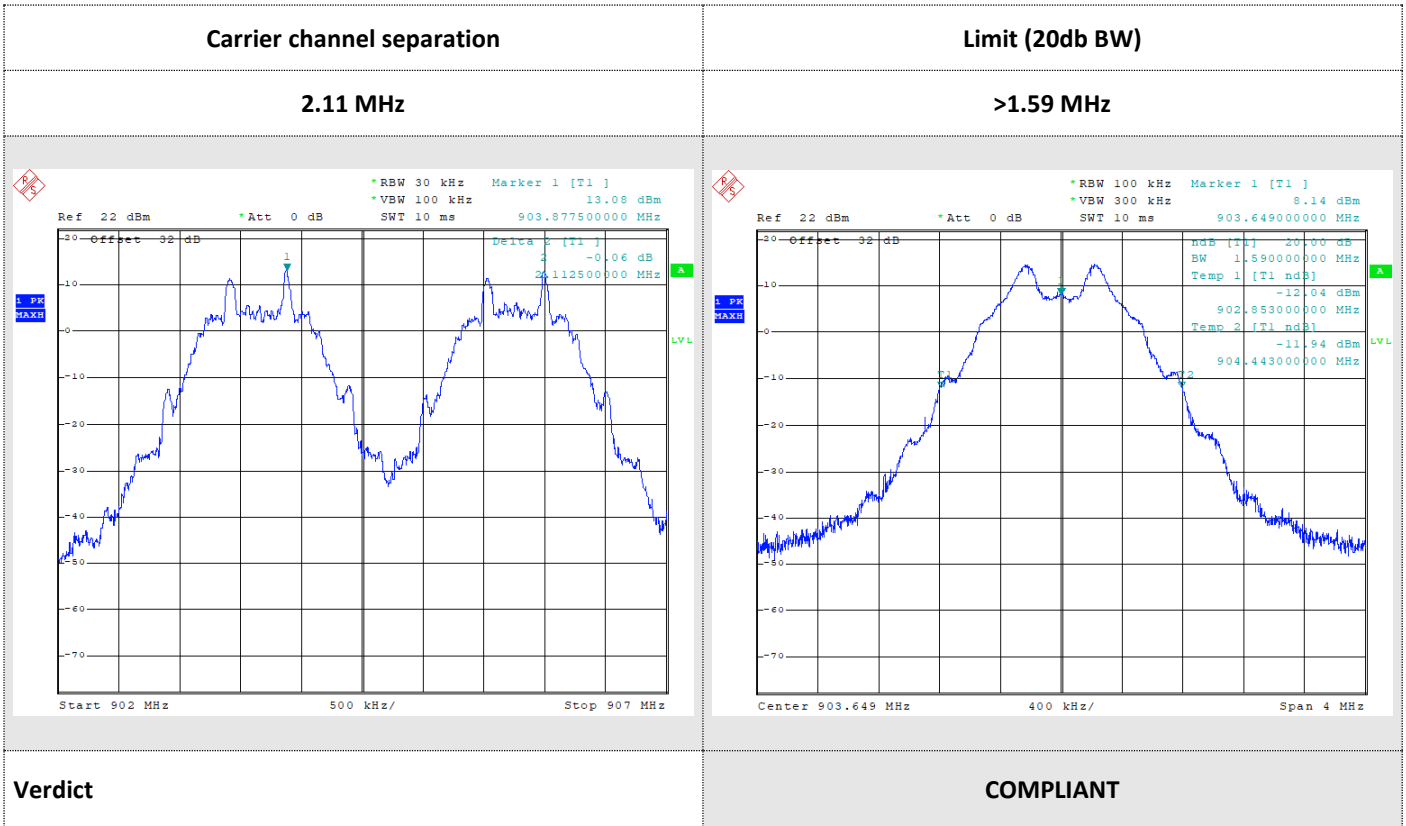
| Carrier channel separation | Limit (20db BW) |
|---|---|
| 2.11 MHz | >1.59 MHz |

*RBW 30 kHz Marker 1 [T1 ]
*VBW 100 kHz 13.08 dBm
Ref 22 dBm *Att 0 dB SWT 10 ms 903.877500000 MHz
20 Offset 32 dB Delta 2 [T1 ]
2 -0.06 dB
2.112500000 MHz
1
A
1 PK
MAXH
LVL
10
0
-10
-20
-30
-40
-50
-60
-70
Start 902 MHz 500 kHz/ Stop 907 MHz

*RBW 100 kHz Marker 1 [T1 ]
*VBW 300 kHz 8.14 dBm
Ref 22 dBm *Att 0 dB SWT 10 ms 903.649000000 MHz
20 Offset 32 dB ndB [T1] 20.00 dB
BW 1.590000000 MHz
Temp 1 [T1 ndB]
-12.04 dBm
902.853000000 MHz
Temp 2 [T1 ndB]
-11.94 dBm
904.443000000 MHz
1
T1
T2
A
1 PK
MAXH
LVL
10
0
-10
-20
-30
-40
-50
-60
-70
Center 903.649 MHz 400 kHz/ Span 4 MHz

| Verdict | COMPLIANT |
|---|---|